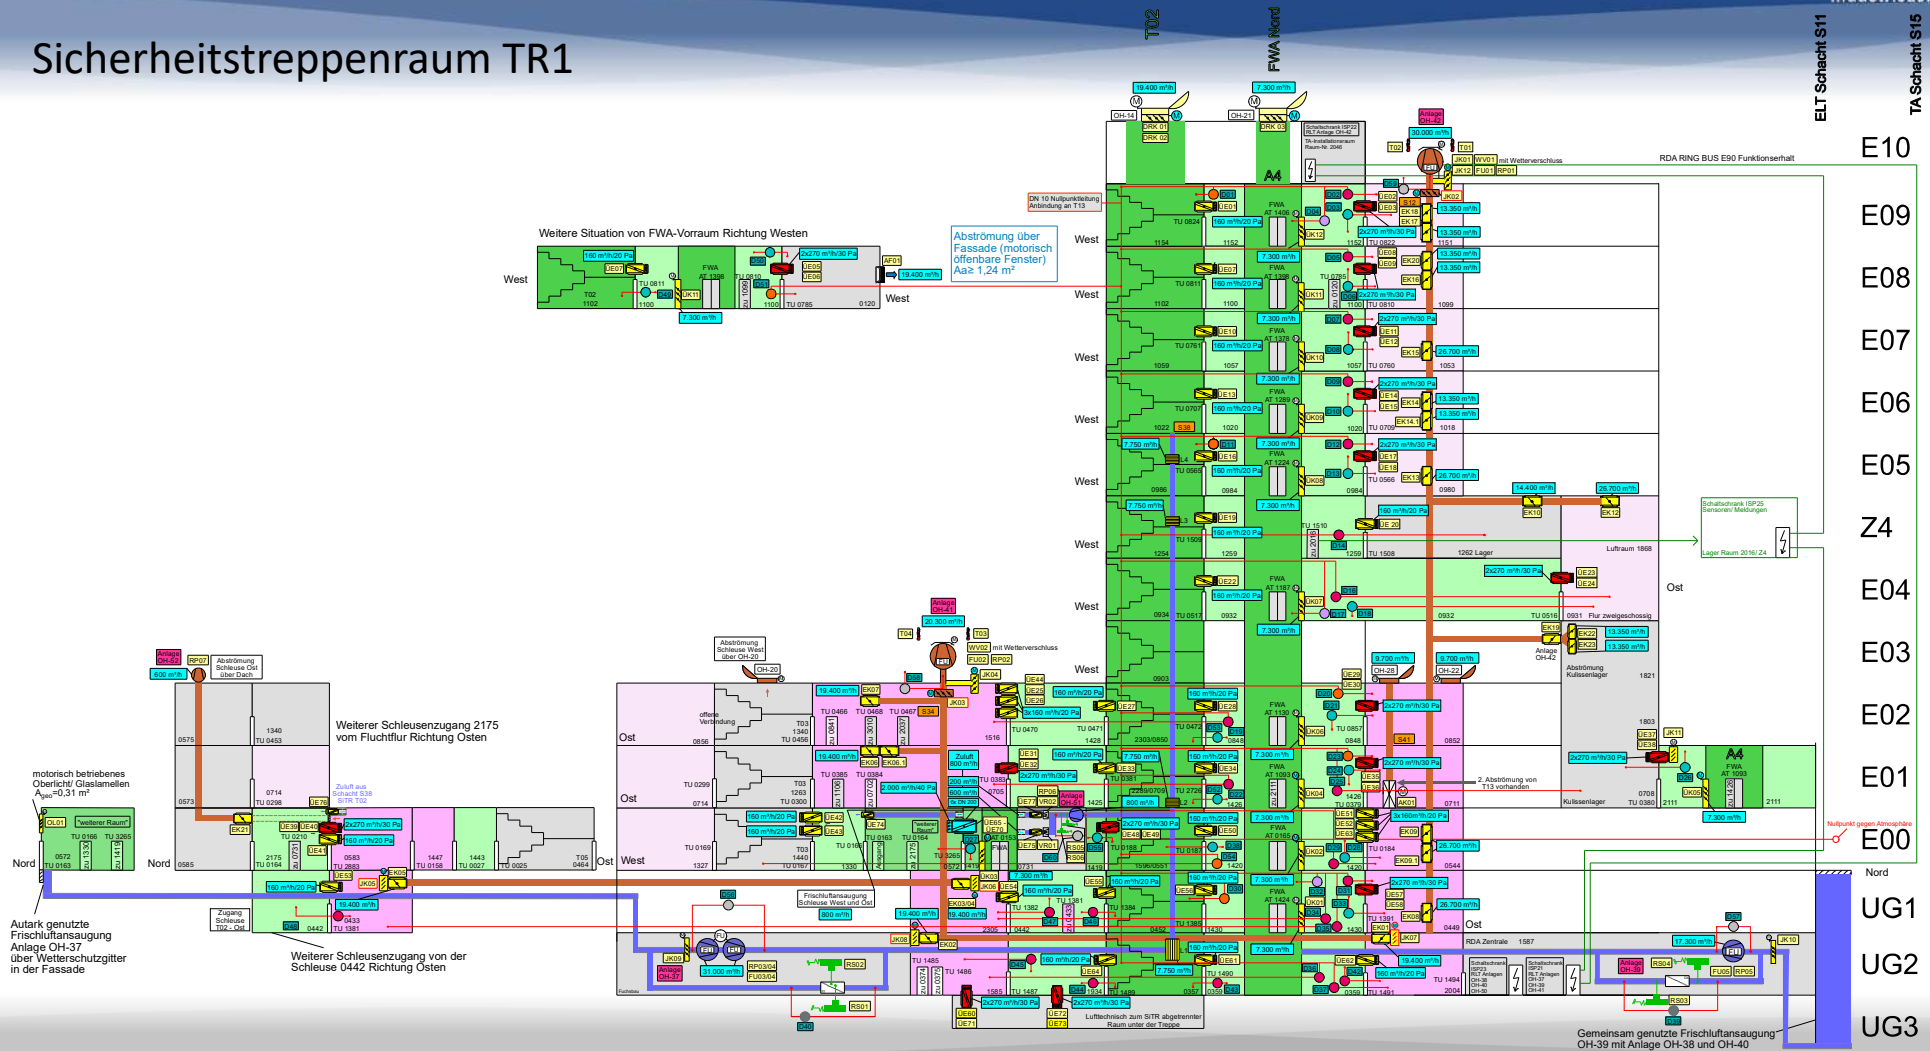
Sicherheitstreppenraum TR1

T02

FWA Nord

ELT Schacht S11

TA Schacht S15

E10
E09
E08
E07
E06
E05
Z4
E04
E03
E02
E01
E00
UG1
UG2
UG3

19.400 m³/h
7.300 m³/h
OH-14
OH-21
DRK 01
DRK 02
DRK 03
A4
Anlage OH-42
30.000 m³/h
T02
T01
JK01
WV01 mit Wetterverschluss
JK12
FU01
RP01
RDA RING BUS E90 Funktionserhalt

DN 10 Nullpunktleitung Anbindung an T13

Weitere Situation von FWA-Vorraum Richtung Westen

Abströmung über Fassade (motorisch öffenbare Fenster) Aa≥ 1,24 m²

West
West
West
West
West
West
West
West
West
West

160 m³/h/20 Pa
2x270 m³/h/30 Pa
13.350 m³/h
26.700 m³/h
7.300 m³/h
14.400 m³/h
26.700 m³/h
7.750 m³/h

Schaltschrank ISP25 Sensoren/ Meldungen
Lager Raum 2016/ Z4
Luftraum 1868
1262 Lager
Ost
Flur zweigeschossig
Anlage OH-42
Abströmung Kulissenlager
Kulissenlager
2. Abströmung von T13 vorhanden
Nullpunkt gegen Atmosphäre
Nord

Anlage OH-41
20.300 m³/h
T04
T03
WV02 mit Wetterverschluss
FU02
RP02
JK04
JK03

Anlage OH-52
RP07
Abströmung Schleuse Ost über Dach
600 m³/h

Abströmung Schleuse West über OH-20
OH-20
offene Verbindung

Weiterer Schleusenzugang 2175 vom Fluchtflur Richtung Osten

motorisch betriebenes Oberlicht/ Glaslamellen $A_{geo}$=0,31 m²

Zuluft aus Schacht S38 SiTR T02

Ost
Ost
Ost
Nord
Nord
West

Autark genutzte Frischluftansaugung Anlage OH-37 über Wetterschutzgitter in der Fassade

Zugang Schleuse T02 - Ost

Weiterer Schleusenzugang von der Schleuse 0442 Richtung Osten

Frischluftansaugung Schleuse West und Ost
800 m³/h
19.400 m³/h
31.000 m³/h
Anlage OH-37
RP03/04
FU03/04
RS02
RS01

Lufttechnisch zum SiTR abgetrennter Raum unter der Treppe

RDA Zentrale 1587
Anlage OH-39
RS04
FU05
RP05
RS03
JK10
17.300 m³/h

Gemeinsam genutzte Frischluftansaugung OH-39 mit Anlage OH-38 und OH-40